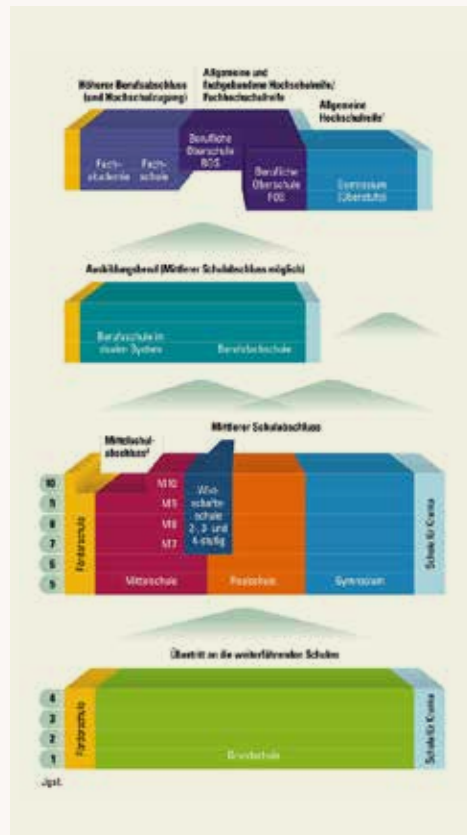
Höherer Berufsabschluss (und Hochschulzugang)

Allgemeine und fachgebundene Hochschulreife/ Fachhochschulreife

Allgemeine Hochschulreife¹

Fach-akademie

Fach-schule

Berufliche Oberschule BOS

Berufliche Oberschule FOS

Gymnasium (Oberstufe)

Ausbildungsberuf (Mittlerer Schulabschluss möglich)

Berufsschule im dualen System

Berufsfachschule

Mittlerer Schulabschluss

Mittelschul-abschluss²

10
9
8
7
6
5

Förderschule

M10
M9
M8
M7

Wirt-schafts-schule 2-, 3- und 4-stufig

Mittelschule

Realschule

Gymnasium

Schule für Kranke

Übertritt an die weiterführenden Schulen

4
3
2
1

Förderschule

Grundschule

Schule für Kranke

Jgst.